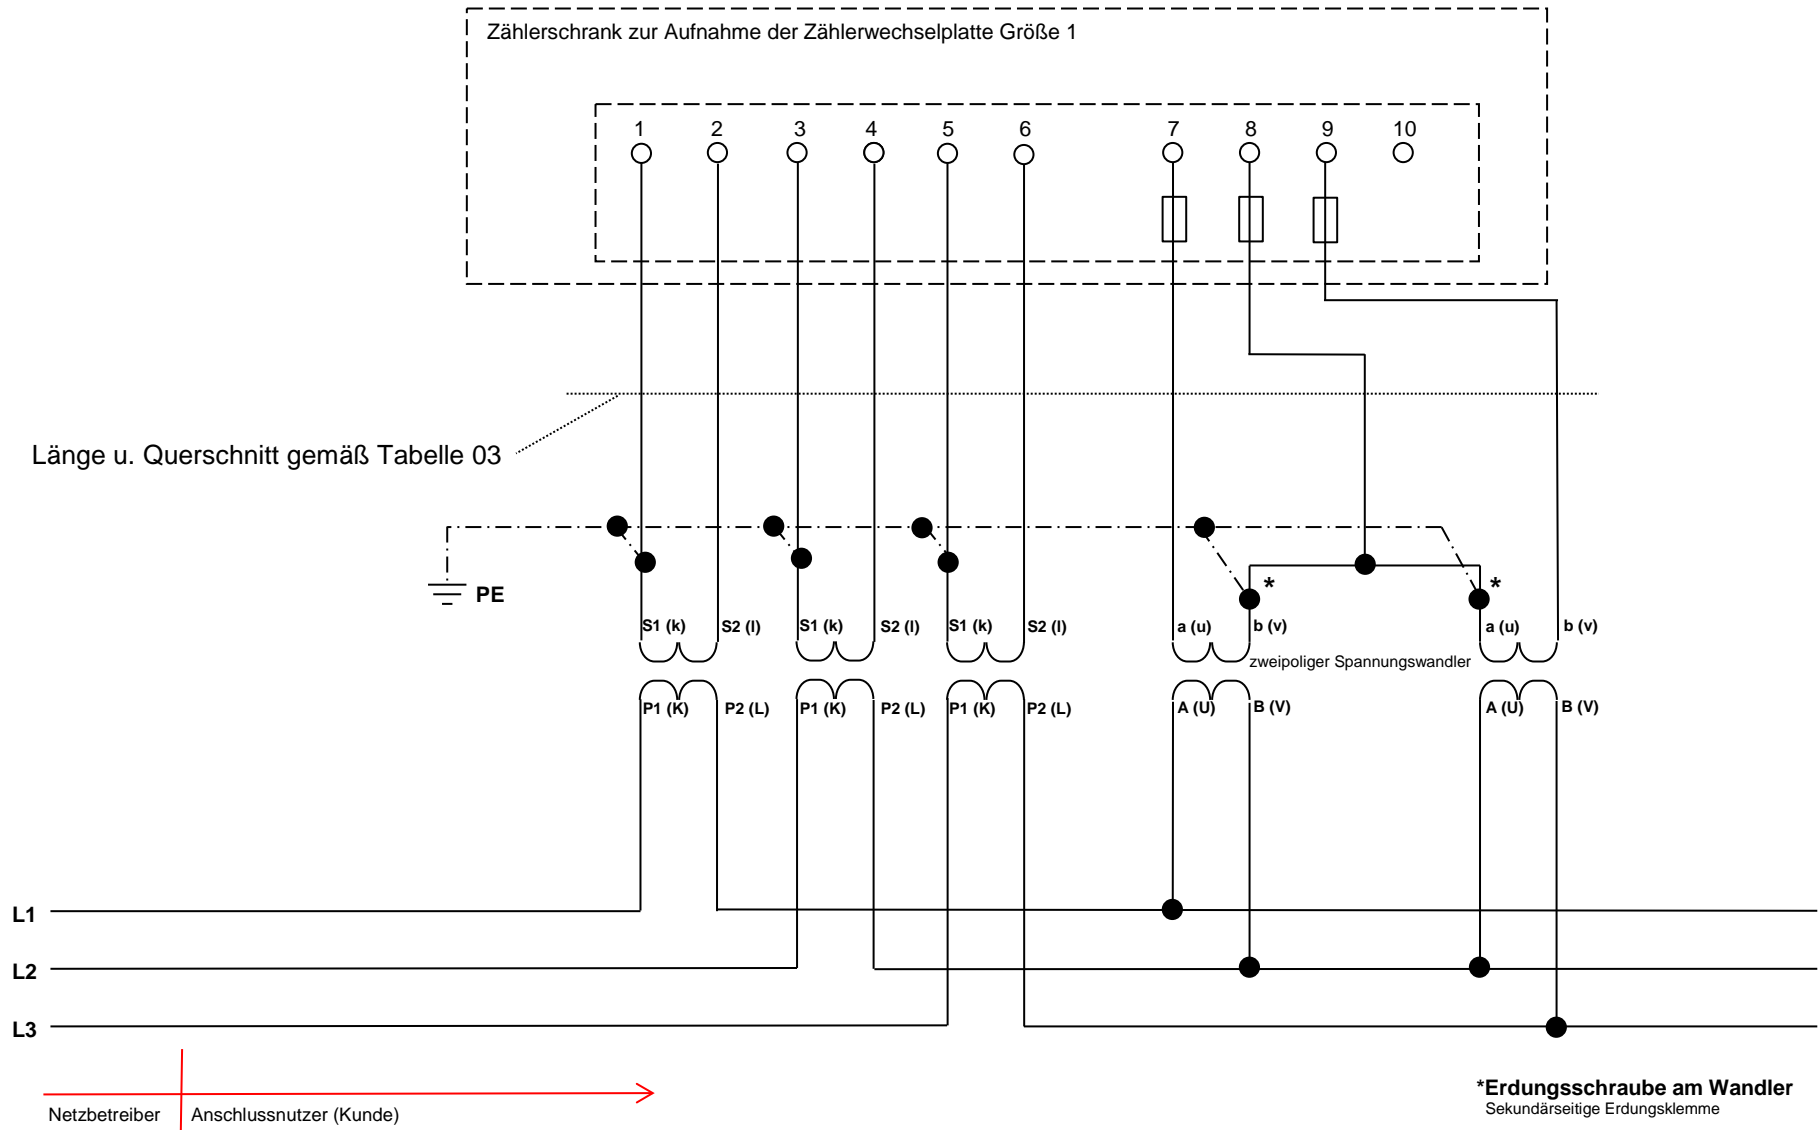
Zählerschrank zur Aufnahme der Zählerwechselplatte Größe 1

1 2 3 4 5 6 7 8 9 10

Länge u. Querschnitt gemäß Tabelle 03

PE

S1 (k) S2 (l) S1 (k) S2 (l) S1 (k) S2 (l)

a (u) * b (v) * a (u) b (v)

zweipoliger Spannungswandler

P1 (K) P2 (L) P1 (K) P2 (L) P1 (K) P2 (L)

A (U) B (V) A (U) B (V)

L1

L2

L3

Netzbetreiber Anschlussnutzer (Kunde)

*Erdungsschraube am Wandler
Sekundärseitige Erdungsklemme